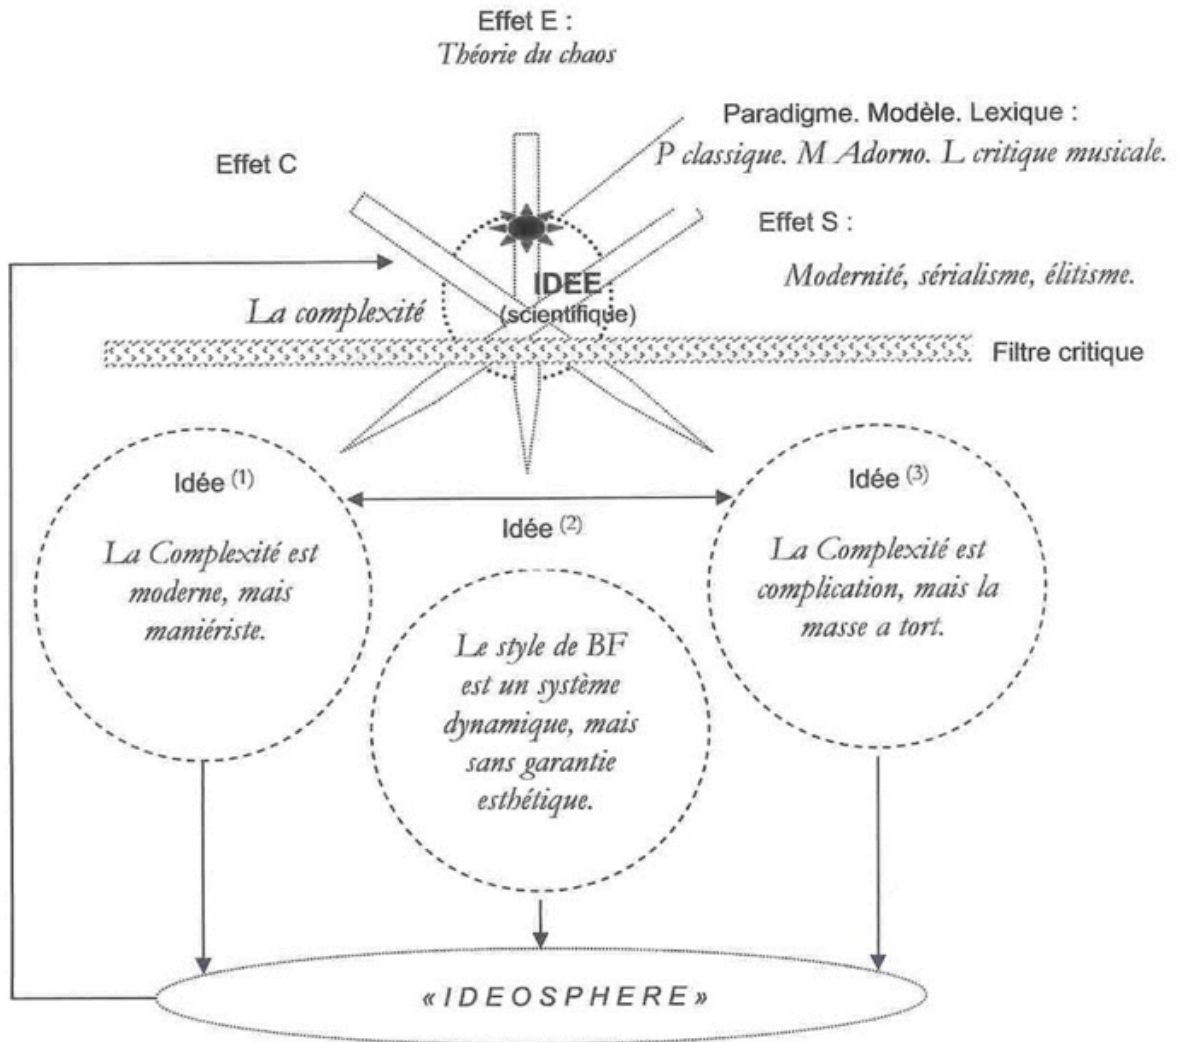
Effet E :
*Théorie du chaos*

Paradigme. Modèle. Lexique :
*P classique. M Adorno. L critique musicale.*

Effet C

Effet S :

*Modernité, sérialisme, élitisme.*

IDEE
(scientifique)

*La complexité*

Filtre critique

Idée $^{(1)}$

*La Complexité est moderne, mais maniériste.*

Idée $^{(2)}$

*Le style de BF est un système dynamique, mais sans garantie esthétique.*

Idée $^{(3)}$

*La Complexité est complication, mais la masse a tort.*

« IDEOSPHERE »